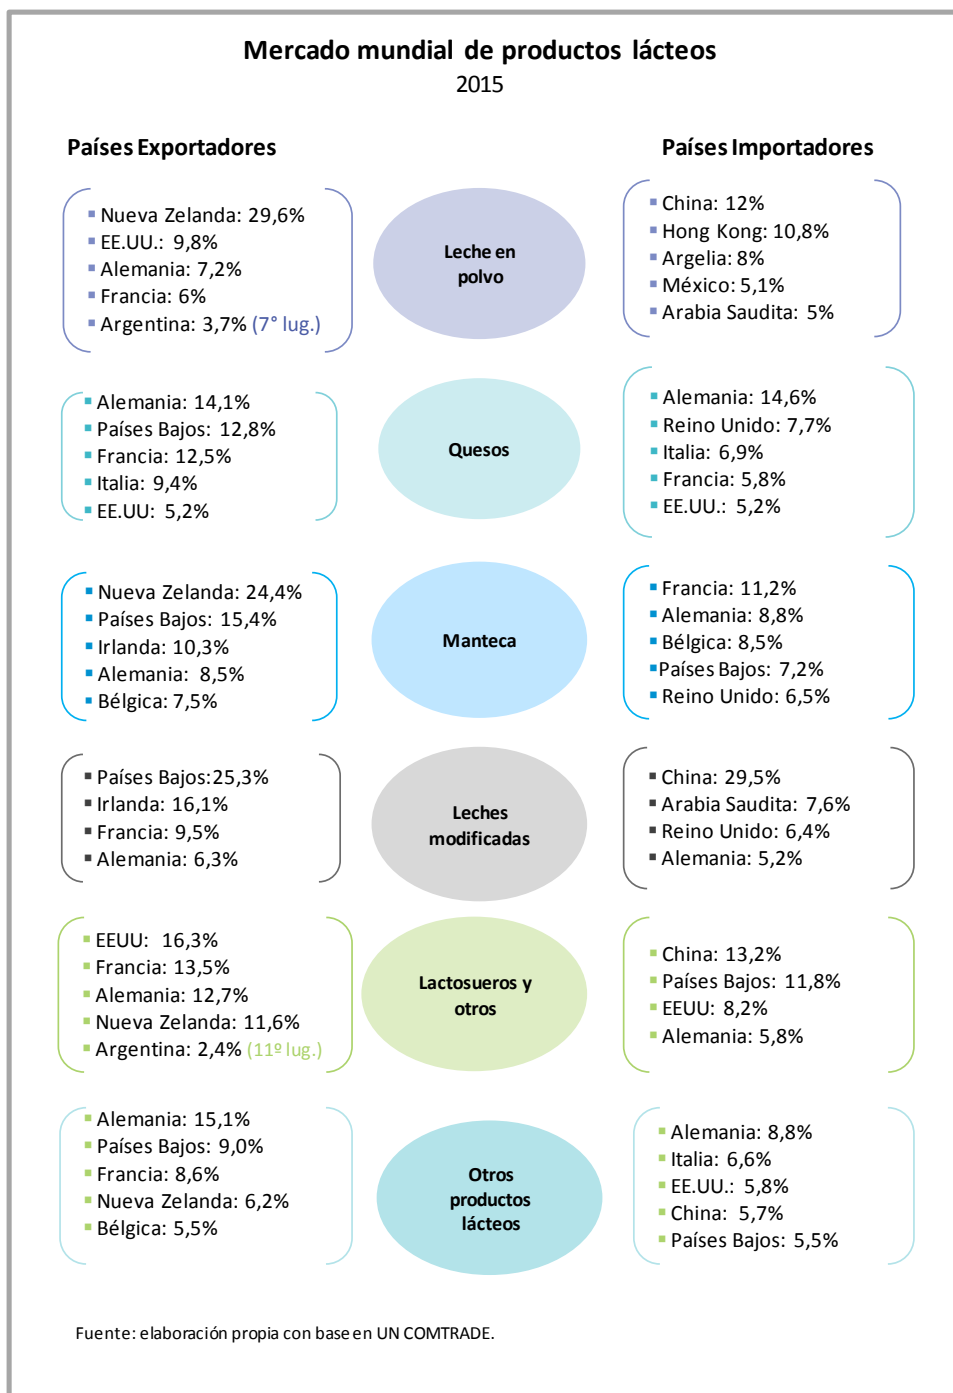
Mercado mundial de productos lácteos
2015

Países Exportadores

Países Importadores

Nueva Zelanda: 29,6%
EE.UU.: 9,8%
Alemania: 7,2%
Francia: 6%
Argentina: 3,7% (7° lug.)

Leche en polvo

China: 12%
Hong Kong: 10,8%
Argelia: 8%
México: 5,1%
Arabia Saudita: 5%

Alemania: 14,1%
Países Bajos: 12,8%
Francia: 12,5%
Italia: 9,4%
EE.UU: 5,2%

Quesos

Alemania: 14,6%
Reino Unido: 7,7%
Italia: 6,9%
Francia: 5,8%
EE.UU.: 5,2%

Nueva Zelanda: 24,4%
Países Bajos: 15,4%
Irlanda: 10,3%
Alemania: 8,5%
Bélgica: 7,5%

Manteca

Francia: 11,2%
Alemania: 8,8%
Bélgica: 8,5%
Países Bajos: 7,2%
Reino Unido: 6,5%

Países Bajos:25,3%
Irlanda: 16,1%
Francia: 9,5%
Alemania: 6,3%

Leches modificadas

China: 29,5%
Arabia Saudita: 7,6%
Reino Unido: 6,4%
Alemania: 5,2%

EEUU: 16,3%
Francia: 13,5%
Alemania: 12,7%
Nueva Zelanda: 11,6%
Argentina: 2,4% (11º lug.)

Lactosueros y otros

China: 13,2%
Países Bajos: 11,8%
EEUU: 8,2%
Alemania: 5,8%

Alemania: 15,1%
Países Bajos: 9,0%
Francia: 8,6%
Nueva Zelanda: 6,2%
Bélgica: 5,5%

Otros productos lácteos

Alemania: 8,8%
Italia: 6,6%
EE.UU.: 5,8%
China: 5,7%
Países Bajos: 5,5%

Fuente: elaboración propia con base en UN COMTRADE.